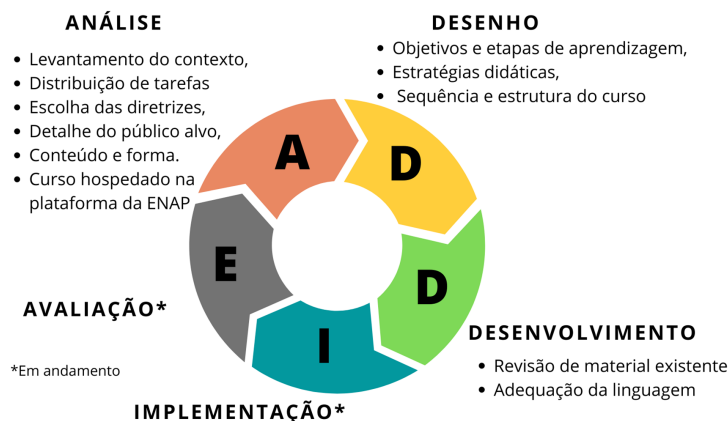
ANÁLISE

- Levantamento do contexto,
- Distribuição de tarefas
- Escolha das diretrizes,
- Detalhe do público alvo,
- Conteúdo e forma.
- Curso hospedado na plataforma da ENAP

DESENHO

- Objetivos e etapas de aprendizagem,
- Estratégias didáticas,
- Sequência e estrutura do curso

A

D

D

I

E

AVALIAÇÃO*

*Em andamento

DESENVOLVIMENTO

- Revisão de material existente
- Adequação da linguagem

IMPLEMENTAÇÃO*